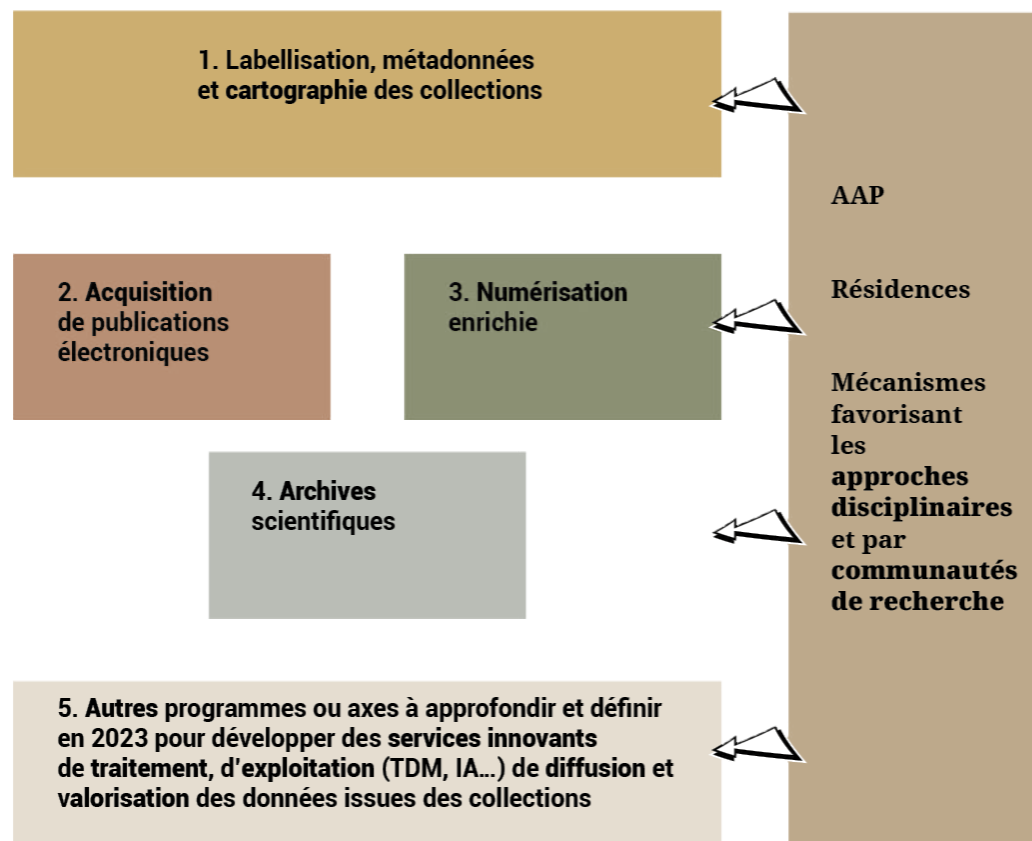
1. Labellisation, métadonnées et cartographie des collections

2. Acquisition de publications électroniques

3. Numérisation enrichie

4. Archives scientifiques

5. Autres programmes ou axes à approfondir et définir en 2023 pour développer des services innovants de traitement, d'exploitation (TDM, IA...) de diffusion et valorisation des données issues des collections

AAP

Résidences

Mécanismes favorisant les approches disciplinaires et par communautés de recherche